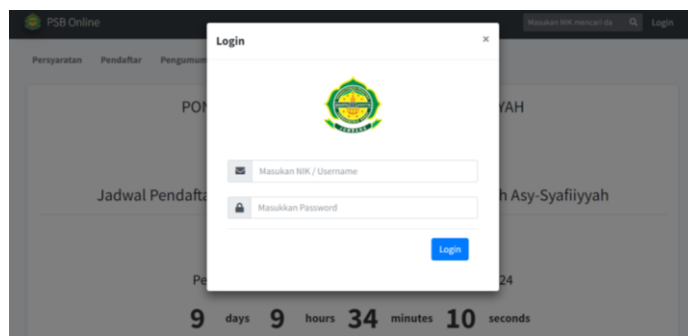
PSB Online

Masukan NIK mencari da

Login

Persyaratan Pendaftar Pengumum

PON

YAH

Jadwal Pendafta

h Asy-Syafiiyyah

Pe

24

9 days 9 hours 34 minutes 10 seconds

Login

×

Masukan NIK / Username

Masukkan Password

Login